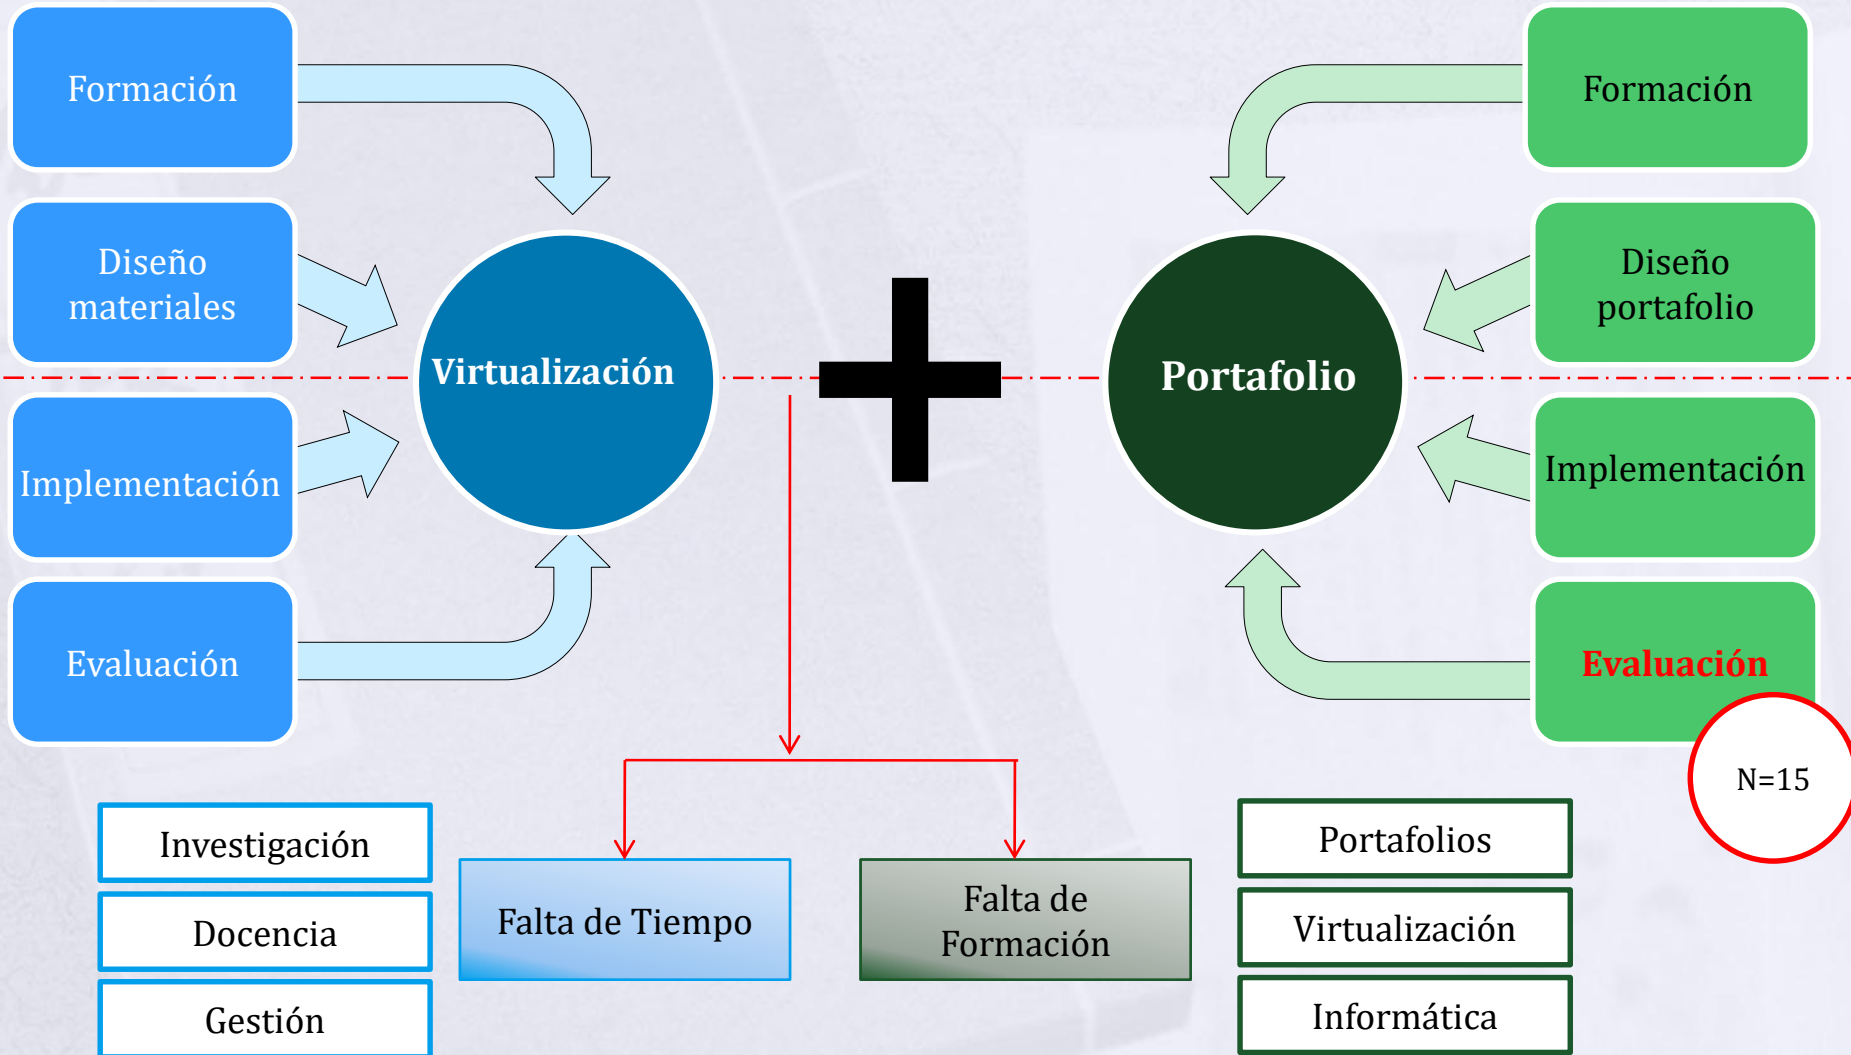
Formación

Diseño materiales

Implementación

Evaluación

Virtualización

Portafolio

Formación

Diseño portafolio

Implementación

Evaluación

N=15

Investigación

Docencia

Gestión

Falta de Tiempo

Falta de Formación

Portafolios

Virtualización

Informática